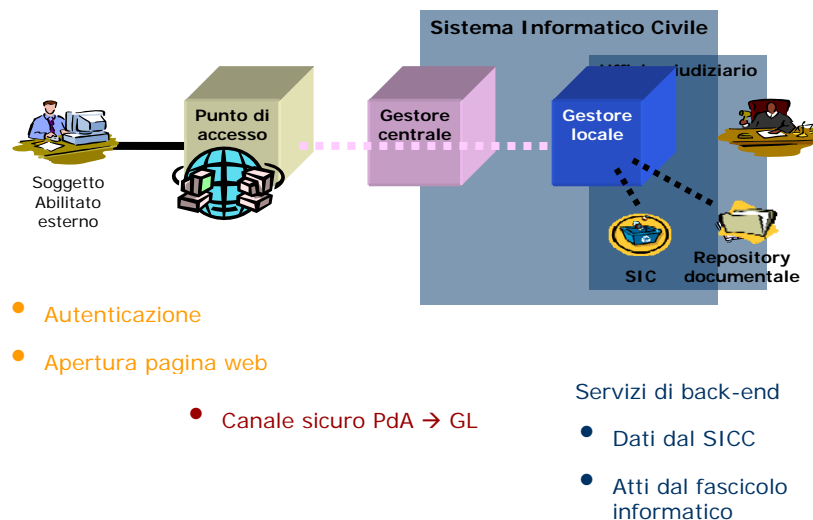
Sistema Informatico Civile

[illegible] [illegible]udiziario

Punto di accesso

Gestore centrale

Gestore locale

Soggetto Abilitato esterno

SIC

Repository documentale

- Autenticazione
- Apertura pagina web
 - Canale sicuro PdA → GL

Servizi di back-end

- Dati dal SICC
- Atti dal fascicolo informatico